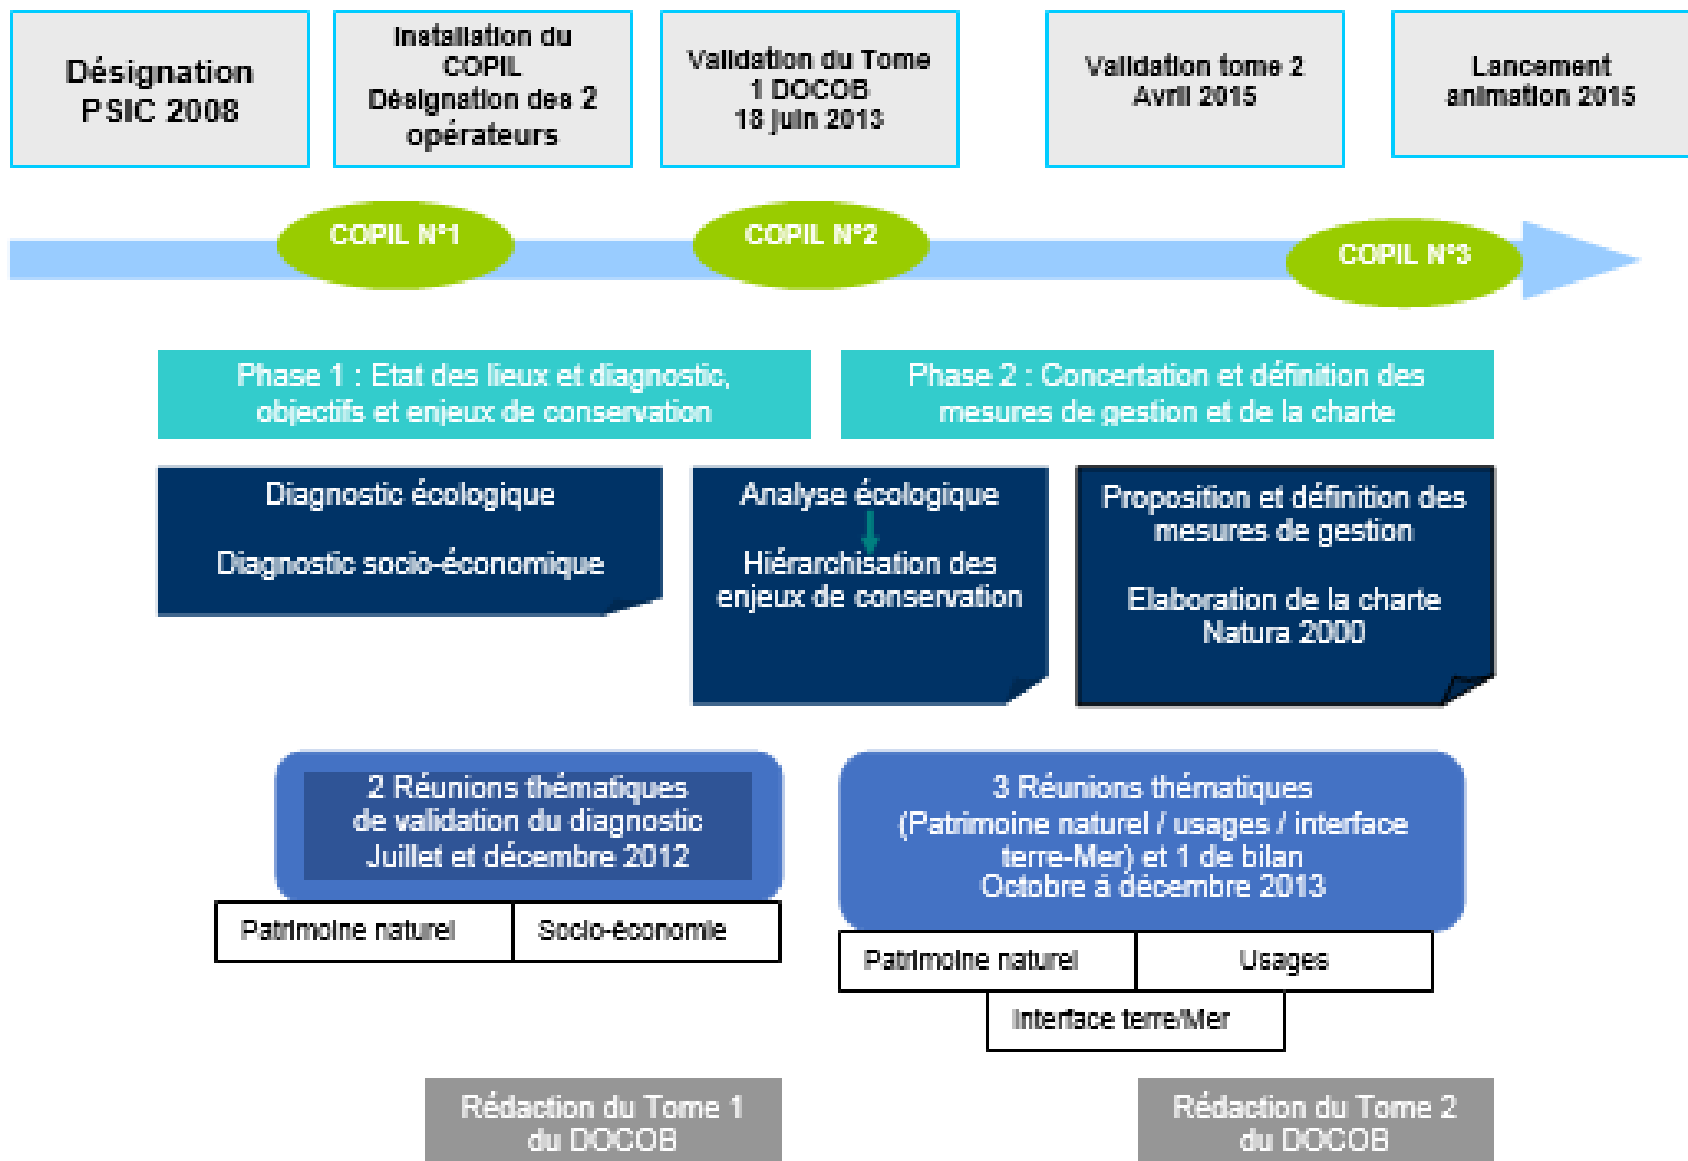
Désignation PSIC 2008

Installation du COPIL Désignation des 2 opérateurs

Validation du Tome 1 DOCOB 18 juin 2013

Validation tome 2 Avril 2015

Lancement animation 2015

COPIL N°1

COPIL N°2

COPIL N°3

Phase 1 : Etat des lieux et diagnostic, objectifs et enjeux de conservation

Phase 2 : Concertation et définition des mesures de gestion et de la charte

Diagnostic écologique

Diagnostic socio-économique

Analyse écologique

Hiérarchisation des enjeux de conservation

Proposition et définition des mesures de gestion

Elaboration de la charte Natura 2000

2 Réunions thématiques de validation du diagnostic Juillet et décembre 2012

| Patrimoine naturel | Socio-économie |
|---|---|

3 Réunions thématiques (Patrimoine naturel / usages / interface terre-Mer) et 1 de bilan Octobre à décembre 2013

| Patrimoine naturel | Usages |
|---|---|

Interface terre/Mer

Rédaction du Tome 1 du DOCOB

Rédaction du Tome 2 du DOCOB